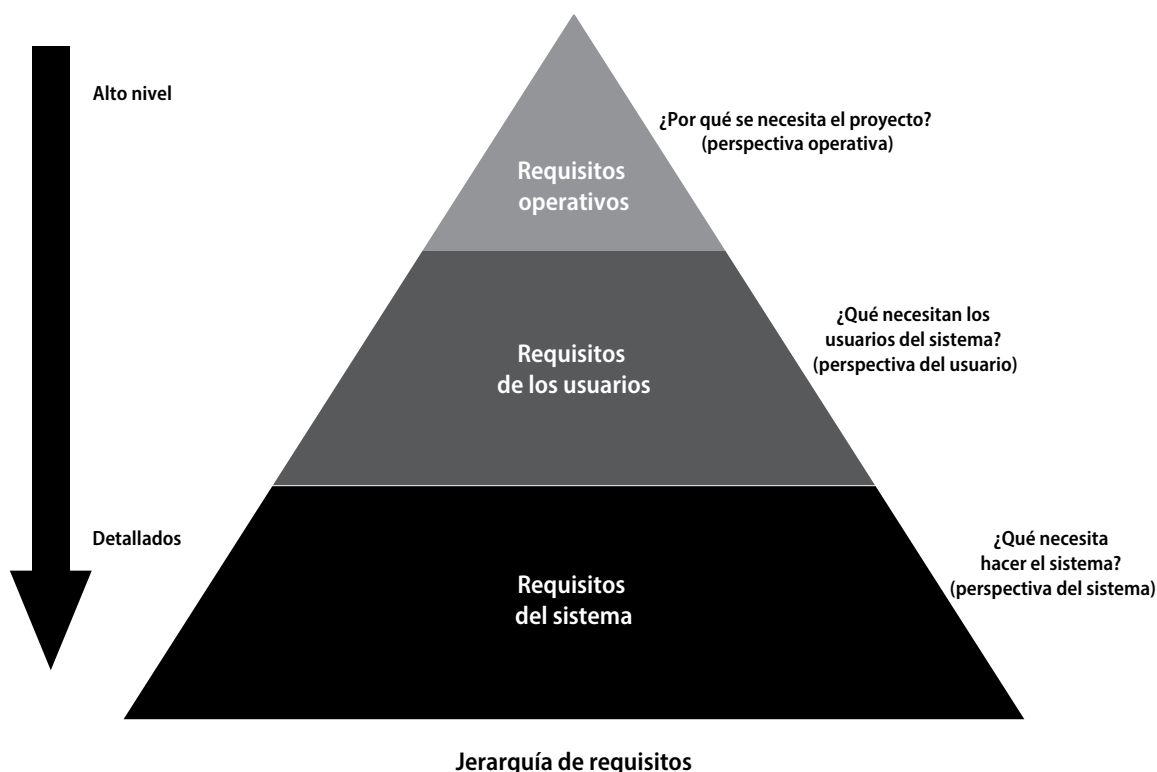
Alto nivel

Detallados

Requisitos operativos

¿Por qué se necesita el proyecto? (perspectiva operativa)

Requisitos de los usuarios

¿Qué necesitan los usuarios del sistema? (perspectiva del usuario)

Requisitos del sistema

¿Qué necesita hacer el sistema? (perspectiva del sistema)

Jerarquía de requisitos